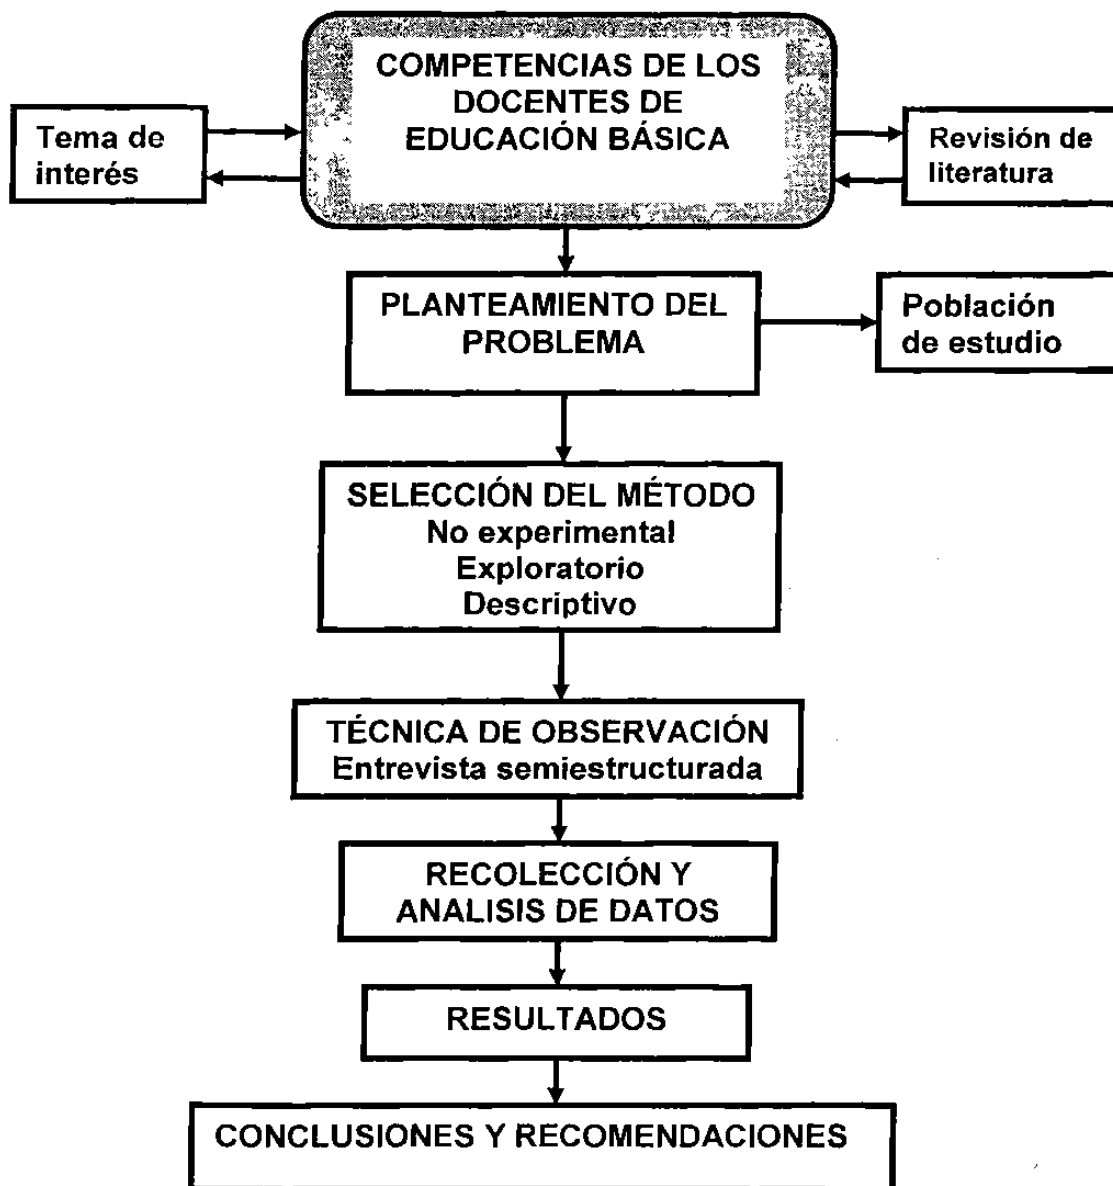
Tema de interés

COMPETENCIAS DE LOS DOCENTES DE EDUCACIÓN BÁSICA

Revisión de literatura

PLANTEAMIENTO DEL PROBLEMA

Población de estudio

SELECCIÓN DEL MÉTODO
No experimental
Exploratorio
Descriptivo

TÉCNICA DE OBSERVACIÓN
Entrevista semiestructurada

RECOLECCIÓN Y ANALISIS DE DATOS

RESULTADOS

CONCLUSIONES Y RECOMENDACIONES